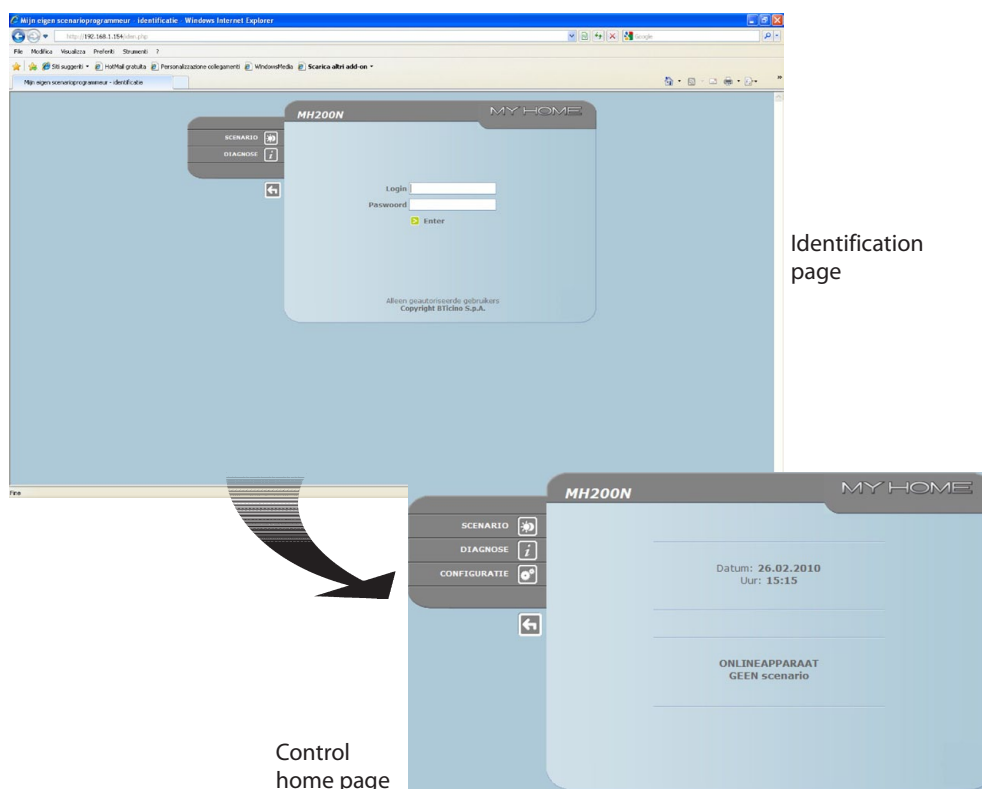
Mijn eigen scenarioprogrammeur - identificatie - Windows Internet Explorer

http://192.168.1.154/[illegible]

File Modifica Visualizza Preferiti Strumenti ?

Siti suggeriti HotMail gratuita Personalizzazione collegamenti WindowsMedia Scarica altri add-on

Mijn eigen scenarioprogrammeur - identificatie

MH200N

MY HOME

SCENARIO

DIAGNOSE

Login

Paswoord

Enter

Alleen geautoriseerde gebruikers
Copyright BTicino S.p.A.

Fine

Identification page

MH200N

MY HOME

SCENARIO

DIAGNOSE

CONFIGURATIE

Datum: 26.02.2010
Uur: 15:15

ONLINEAPPARAAT
GEEN scenario

Control home page